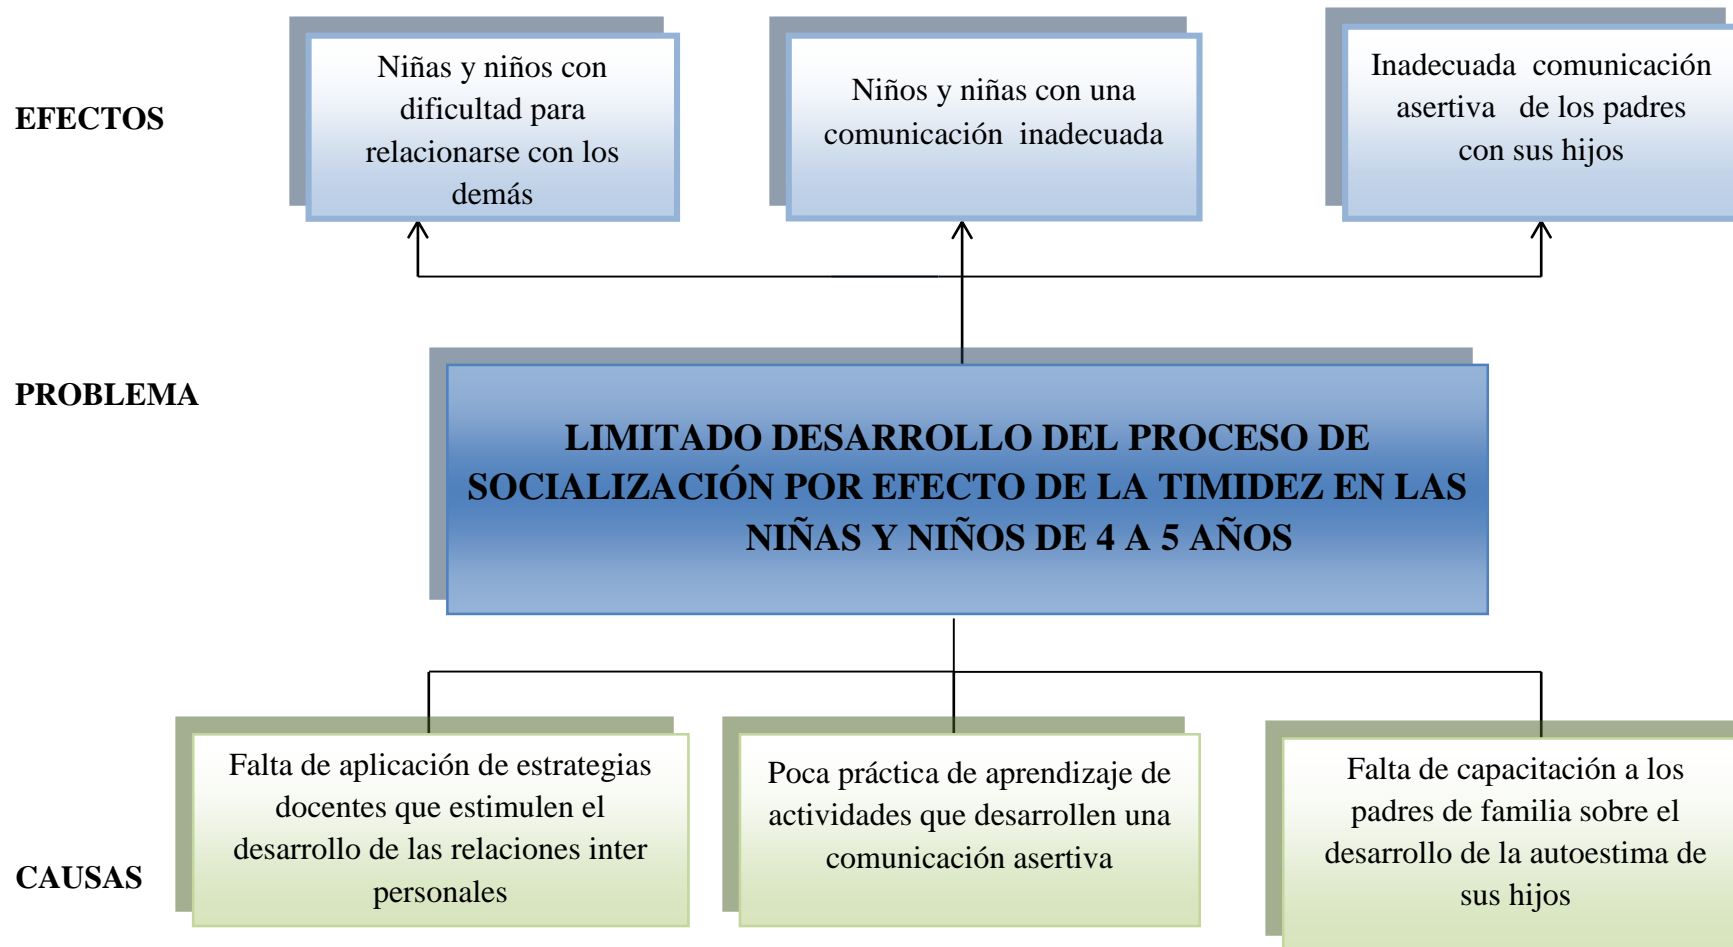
EFECTOS

Niñas y niños con dificultad para relacionarse con los demás

Niños y niñas con una comunicación inadecuada

Inadecuada comunicación asertiva de los padres con sus hijos

PROBLEMA

LIMITADO DESARROLLO DEL PROCESO DE SOCIALIZACIÓN POR EFECTO DE LA TIMIDEZ EN LAS NIÑAS Y NIÑOS DE 4 A 5 AÑOS

CAUSAS

Falta de aplicación de estrategias docentes que estimulen el desarrollo de las relaciones inter personales

Poca práctica de aprendizaje de actividades que desarrollen una comunicación asertiva

Falta de capacitación a los padres de familia sobre el desarrollo de la autoestima de sus hijos